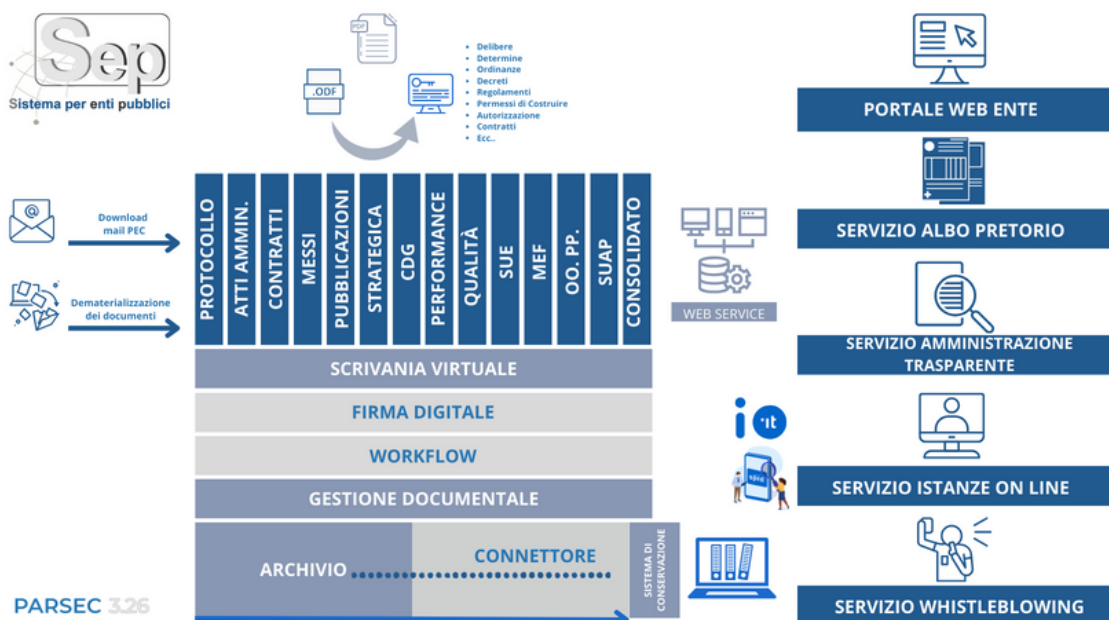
Sep
Sistema per enti pubblici

PDF
.ODF

Delibere
Determine
Ordinanze
Decreti
Regolamenti
Permessi di Costruire
Autorizzazione
Contratti
Ecc..

Download mail PEC

Dematerializzazione dei documenti

PROTOCOLLO
ATTI AMMIN.
CONTRATTI
MESSI
PUBBLICAZIONI
STRATEGICA
CDG
PERFORMANCE
QUALITÀ
SUE
MEF
OO. PP.
SUAP
CONSOLIDATO

SCRIVANIA VIRTUALE
FIRMA DIGITALE
WORKFLOW
GESTIONE DOCUMENTALE
ARCHIVIO
CONNETTORE
SISTEMA DI CONSERVAZIONE

WEB SERVICE

PORTALE WEB ENTE
SERVIZIO ALBO PRETORIO
SERVIZIO AMMINISTRAZIONE TRASPARENTE
SERVIZIO ISTANZE ON LINE
SERVIZIO WHISTLEBLOWING

spid

PARSEC 3.26